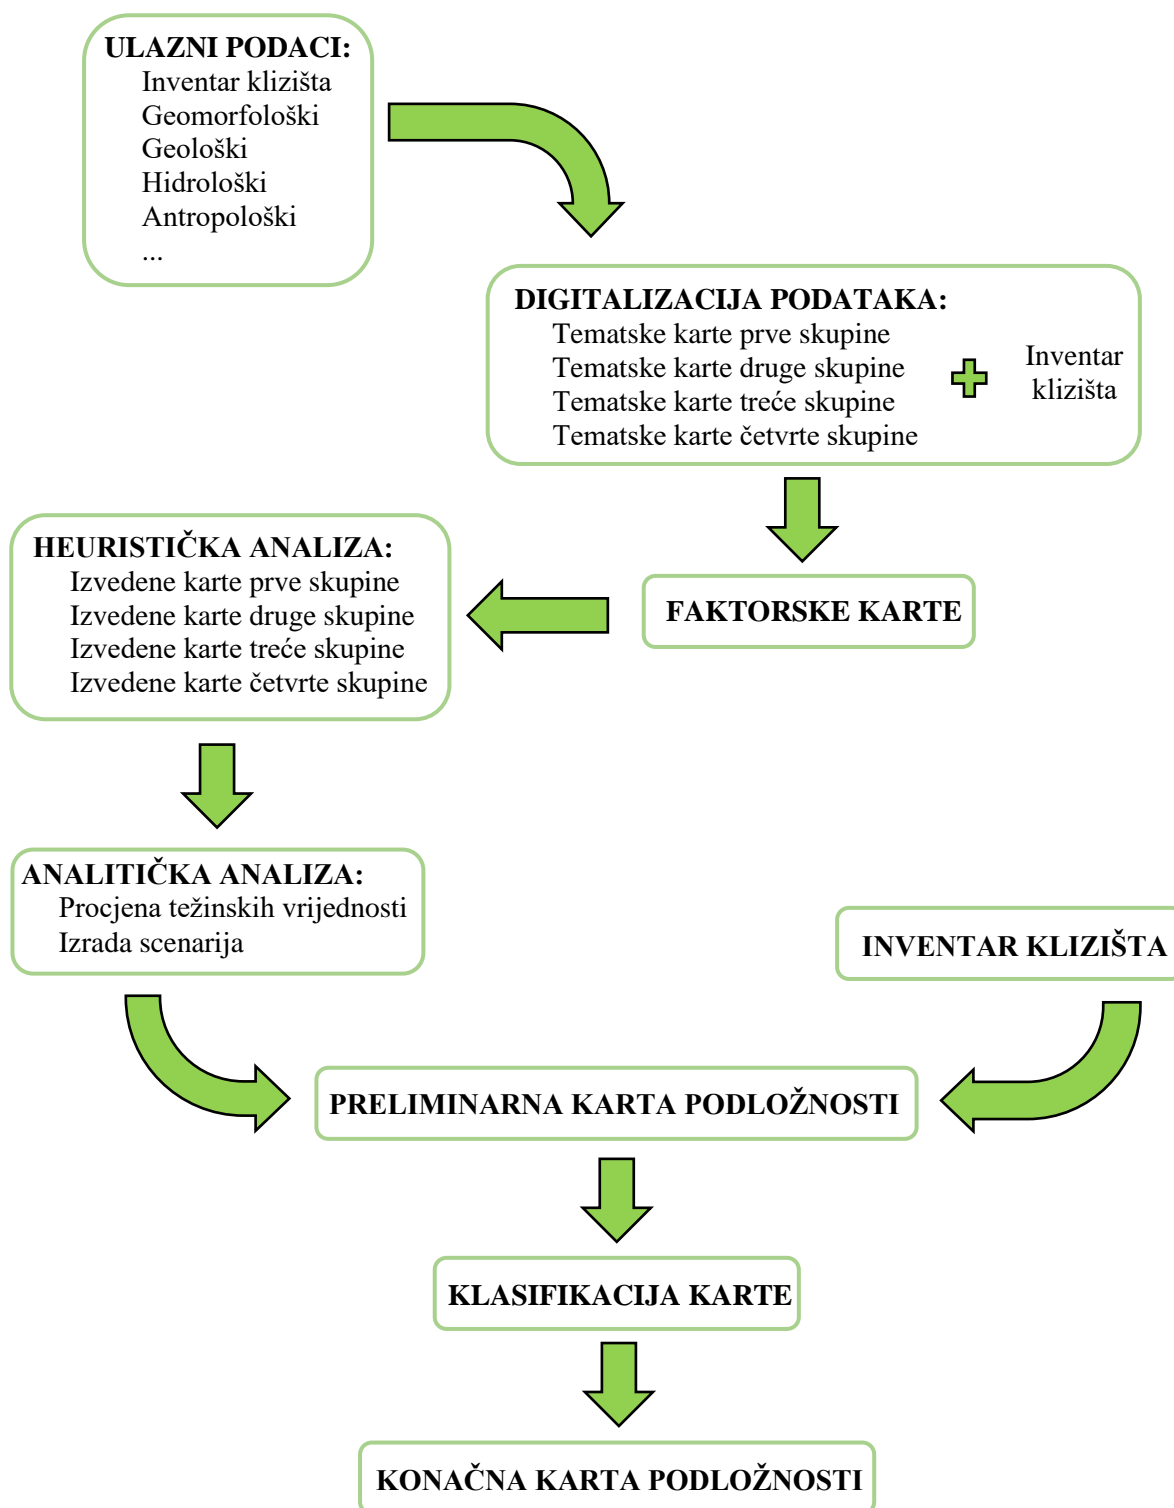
ULAZNI PODACI:
Inventar klizišta
Geomorfološki
Geološki
Hidrološki
Antropološki
...

DIGITALIZACIJA PODATAKA:
Tematske karte prve skupine
Tematske karte druge skupine
Tematske karte treće skupine
Tematske karte četvrte skupine

Inventar klizišta

FAKTORSKE KARTE

HEURISTIČKA ANALIZA:
Izvedene karte prve skupine
Izvedene karte druge skupine
Izvedene karte treće skupine
Izvedene karte četvrte skupine

ANALITIČKA ANALIZA:
Procjena težinskih vrijednosti
Izrada scenarija

INVENTAR KLIZIŠTA

PRELIMINARNA KARTA PODLOŽNOSTI

KLASIFIKACIJA KARTE

KONAČNA KARTA PODLOŽNOSTI